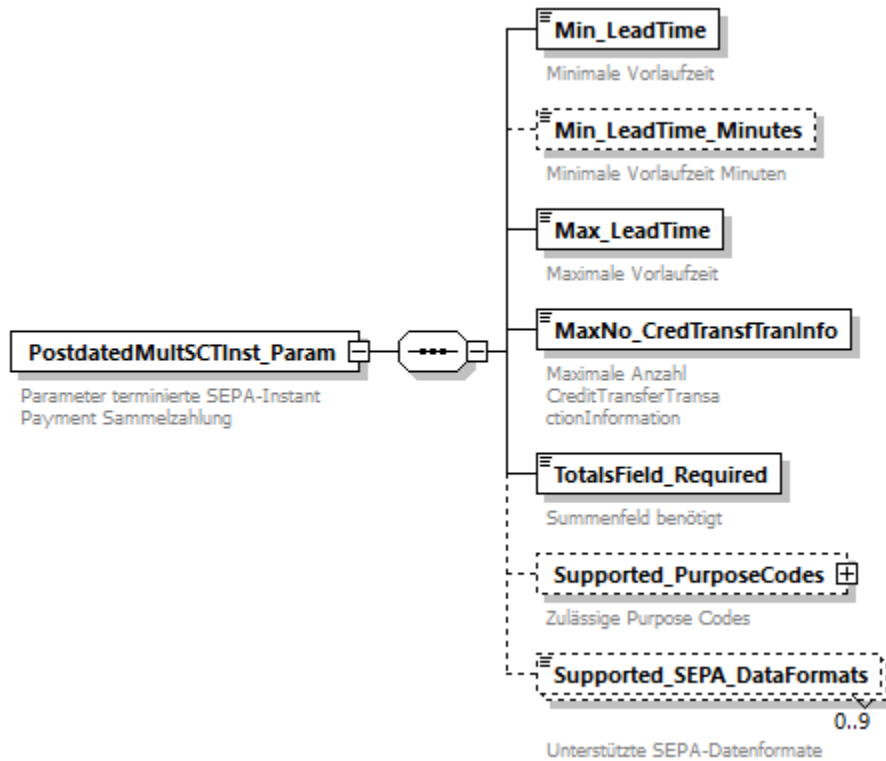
PostdatedMultSCTInst_Param

Parameter terminierte SEPA-Instant Payment Sammelzahlung

Min_LeadTime

Minimale Vorlaufzeit

Min_LeadTime_Minutes

Minimale Vorlaufzeit Minuten

Max_LeadTime

Maximale Vorlaufzeit

MaxNo_CredTransfTranInfo

Maximale Anzahl CreditTransferTransactionInformation

TotalsField_Required

Summenfeld benötigt

Supported_PurposeCodes

Zulässige Purpose Codes

Supported_SEPA_DataFormats

0..9

Unterstützte SEPA-Datenformate